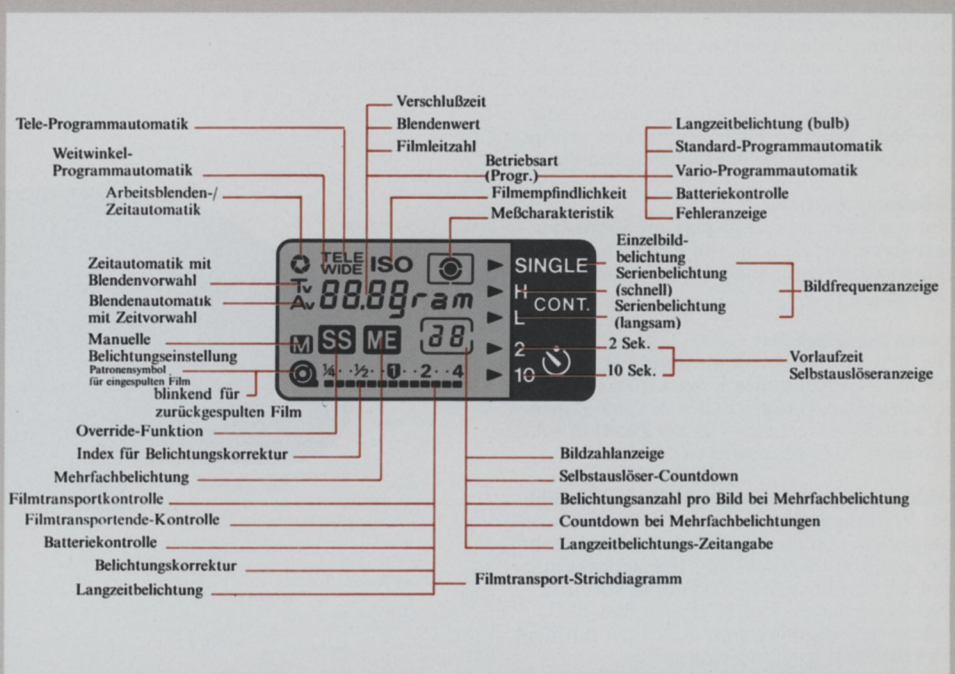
Verschlußzeit
Tele-Programmautomatik
Blendenwert
Filmleitzahl
Weitwinkel-Programmautomatik
Arbeitsblenden-/ Zeitautomatik
Betriebsart (Progr.)
Filmempfindlichkeit
Meßcharakteristik
Langzeitbelichtung (bulb)
Standard-Programmautomatik
Vario-Programmautomatik
Batteriekontrolle
Fehleranzeige
Zeitautomatik mit Blendenvorwahl
Blendenautomatik mit Zeitvorwahl
Manuelle Belichtungseinstellung
Patronensymbol für eingespulten Film
blinkend für zurückgespulten Film
TELE WIDE ISO
Tv Av 88.8$\mathcal{g}$ram
SS ME 38
M
¼· ·½· ·1· ·2· ·4
SINGLE
H CONT.
L
2
10
Einzelbildbelichtung
Serienbelichtung (schnell)
Serienbelichtung (langsam)
Bildfrequenzanzeige
2 Sek.
10 Sek.
Vorlaufzeit Selbstauslöseranzeige
Override-Funktion
Index für Belichtungskorrektur
Mehrfachbelichtung
Filmtransportkontrolle
Filmtransportende-Kontrolle
Batteriekontrolle
Belichtungskorrektur
Langzeitbelichtung
Filmtransport-Strichdiagramm
Bildzahlanzeige
Selbstauslöser-Countdown
Belichtungsanzahl pro Bild bei Mehrfachbelichtung
Countdown bei Mehrfachbelichtungen
Langzeitbelichtungs-Zeitangabe